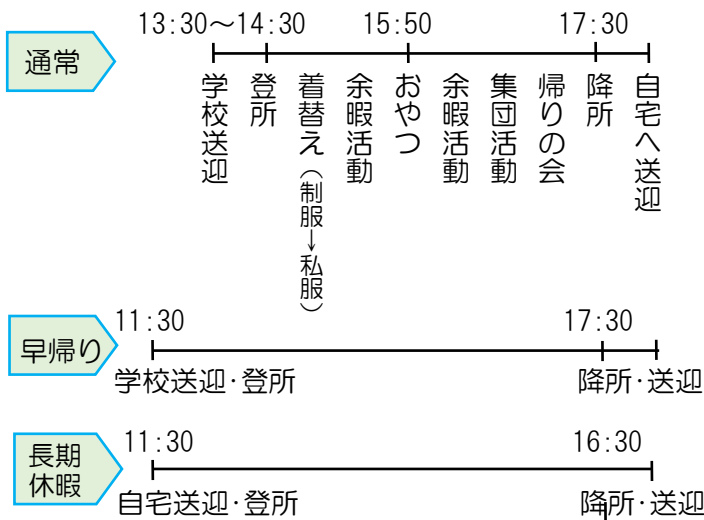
通常

13:30〜14:30　15:50　17:30

学校送迎
登所
着替え（制服→私服）
余暇活動
おやつ
余暇活動
集団活動
帰りの会
降所
自宅へ送迎

早帰り

11:30　17:30

学校送迎・登所
降所・送迎

長期休暇

11:30　16:30

自宅送迎・登所
降所・送迎